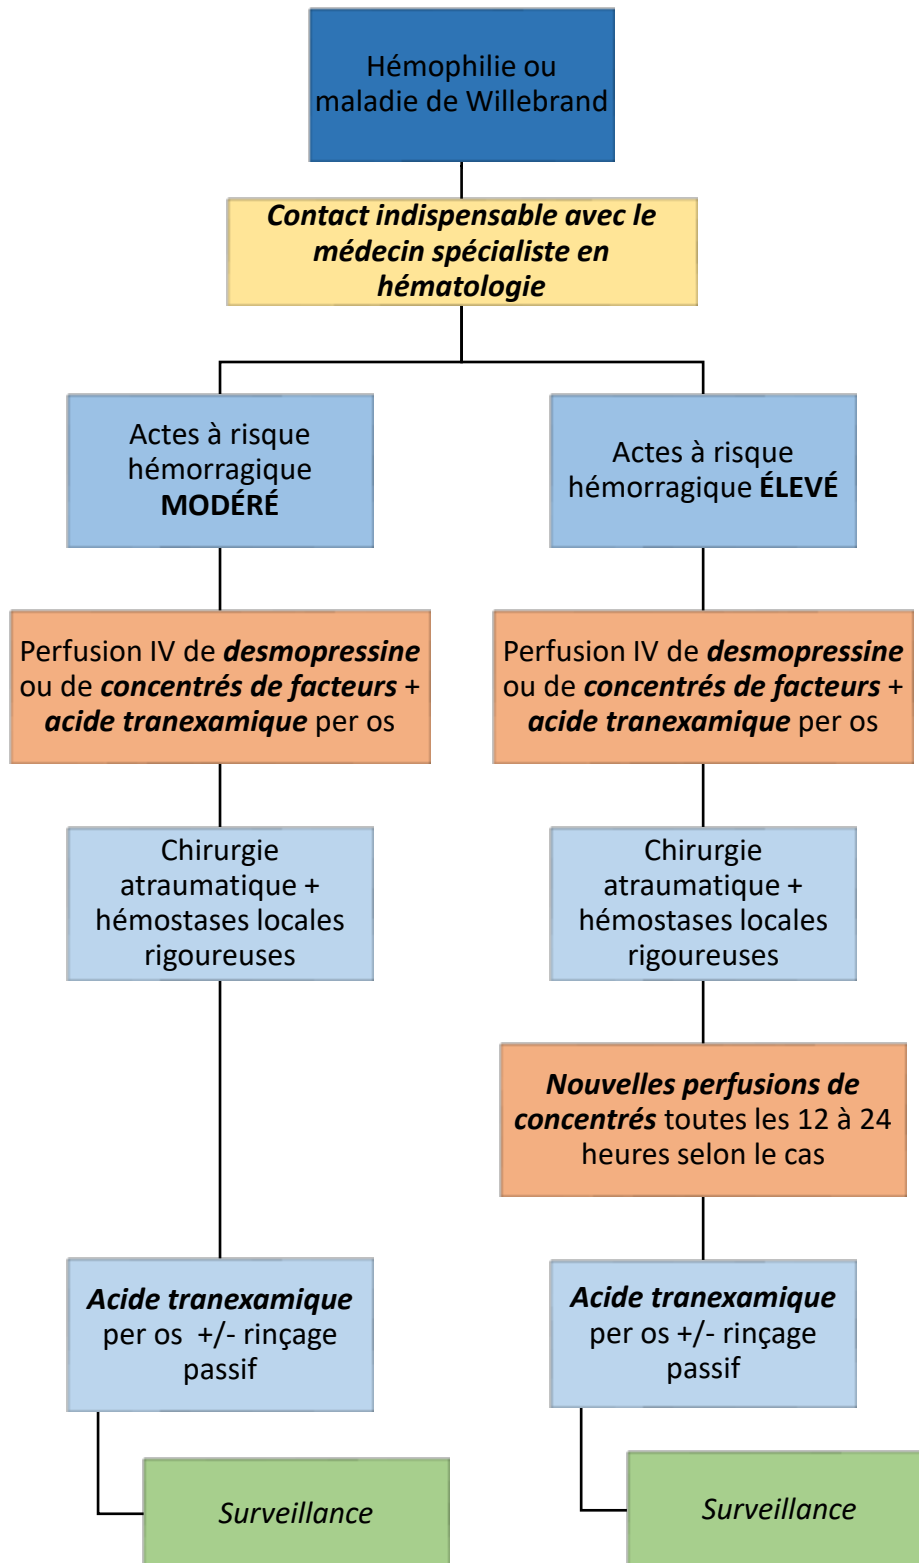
Hémophilie ou maladie de Willebrand

Contact indispensable avec le médecin spécialiste en hématologie

Actes à risque hémorragique MODÉRÉ

Perfusion IV de desmopressine ou de concentrés de facteurs + acide tranexamique per os

Chirurgie atraumatique + hémostases locales rigoureuses

Acide tranexamique per os +/- rinçage passif

Surveillance

Actes à risque hémorragique ÉLEVÉ

Perfusion IV de desmopressine ou de concentrés de facteurs + acide tranexamique per os

Chirurgie atraumatique + hémostases locales rigoureuses

Nouvelles perfusions de concentrés toutes les 12 à 24 heures selon le cas

Acide tranexamique per os +/- rinçage passif

Surveillance